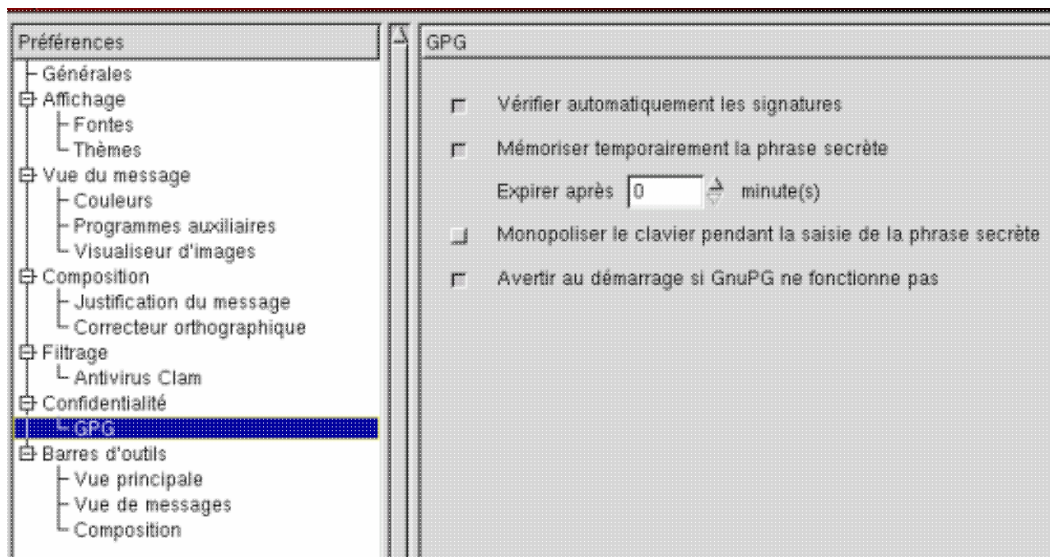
Préférences
Générales
Affichage
Fontes
Thèmes
Vue du message
Couleurs
Programmes auxiliaires
Visualiseur d'images
Composition
Justification du message
Correcteur orthographique
Filtrage
Antivirus Clam
Confidentialité
GPG
Barres d'outils
Vue principale
Vue de messages
Composition

GPG

Vérifier automatiquement les signatures

Mémoriser temporairement la phrase secrète

Expirer après 0 minute(s)

Monopoliser le clavier pendant la saisie de la phrase secrète

Avertir au démarrage si GnuPG ne fonctionne pas